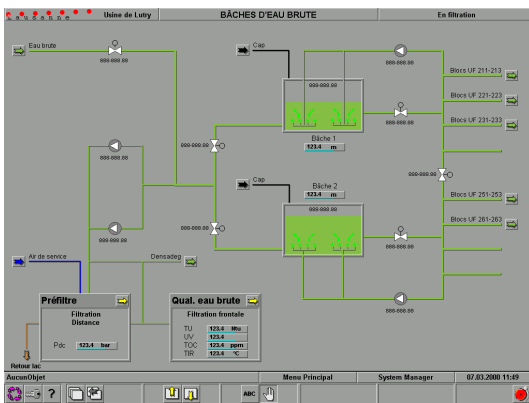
Usine de Lutry
BÂCHES D'EAU BRUTE
En filtration

Eau brute
888-888.88

Cap
888-888.88
888-888.88
Bâche 1
123.4 m

888-888.88
888-888.88

Blocs UF 211-213
Blocs UF 221-223
Blocs UF 231-233
888-888.88
888-888.88

Cap
Bâche 2
123.4 m
888-888.88
888-888.88
888-888.88

Blocs UF 251-253
Blocs UF 261-263
888-888.88

Air de service
Densadeg

888-888.88

Préfiltre
Filtration
Distance
Pdc 123.4 bar

Qual. eau brute
Filtration frontale
TU 123.4 ftu
UV 123.4
TOC 123.4 ppm
TIR 123.4 °C

Retour lac
AucunObjet
Menu Principal
System Manager
07.03.2000 11:49
?
ABC